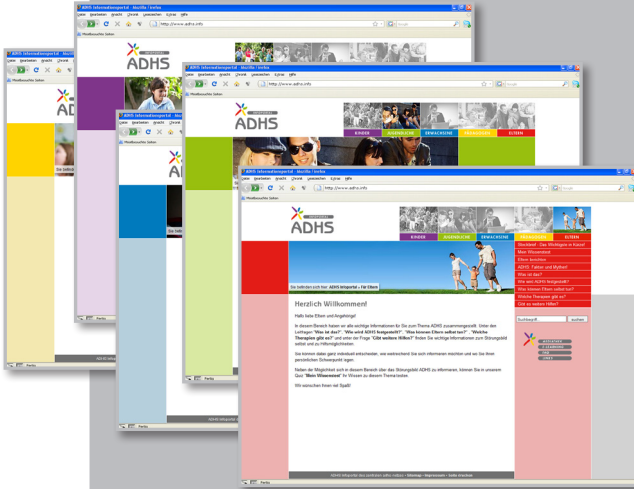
ADHS Infoportal - Mozilla Firefox
Datei Bearbeiten Ansicht Chronik Lesezeichen Extras Hilfe
http://www.adhs.info
Meistbesuchte Seiten

ADHS

KINDER JUGENDLICHE ERWACHSENE PÄDAGOGEN ELTERN

Sie befinden sich hier: ADHS Infoportal > Für Eltern

Herzlich Willkommen!

Hallo liebe Eltern und Angehörige!

In diesem Bereich haben wir alle wichtigen Informationen für Sie zum Thema ADHS zusammengestellt. Unter den Leitfragen "Was ist das?", "Wie wird ADHS festgestellt?", "Was können Eltern selbst tun?", "Welche Therapien gibt es?" und unter der Frage "Gibt weitere Hilfen?" finden Sie wichtige Informationen zum Störungsbild selbst und zu Hilfsmöglichkeiten.

Sie können dabei ganz individuell entscheiden, was wesentlich Sie sich informieren möchten und wo Sie Ihren persönlichen Schwerpunkt legen.

Neben der Möglichkeit sich in diesem Bereich über das Störungsbild ADHS zu informieren, können Sie in unserem Quiz "Mein Wissenstest" Ihr Wissen zu diesem Themen testen.

Wir wünschen Ihnen viel Spaß!

Steckbrief - Das Wichtigste in Kürze!
Mein Wissenstest
Eltern berichten
ADHS: Fakten und Mythen!
Was ist das?
Wie wird ADHS festgestellt?
Was können Eltern selbst tun?
Welche Therapien gibt es?
Gibt es weitere Hilfen?

Suchbegriff... suchen

ADHS Infoportal des zentrales adhs netzes • Sitemap • Impressum • Seite drucken

Fertig